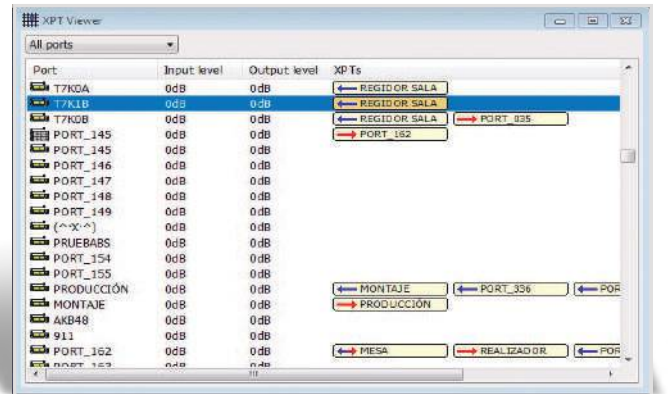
XPT Viewer

All ports

| Port | Input level | Output level | XPTs |
|---|---|---|---|
| T7K0A | 0dB | 0dB | REGIDOR SALA |
| T7K1B | 0dB | 0dB | REGIDOR SALA |
| T7K0B | 0dB | 0dB | REGIDOR SALA, PORT_035 |
| PORT_145 | 0dB | 0dB | PORT_162 |
| PORT_145 | 0dB | 0dB | |
| PORT_146 | 0dB | 0dB | |
| PORT_147 | 0dB | 0dB | |
| PORT_148 | 0dB | 0dB | |
| PORT_149 | 0dB | 0dB | |
| (^-x-^) | 0dB | 0dB | |
| PRUEBABS | 0dB | 0dB | |
| PORT_154 | 0dB | 0dB | |
| PORT_155 | 0dB | 0dB | |
| PRODUCCIÓN | 0dB | 0dB | MONTAJE, PORT_356, POR |
| MONTAJE | 0dB | 0dB | PRODUCCIÓN |
| AKB48 | 0dB | 0dB | |
| 911 | 0dB | 0dB | |
| PORT_162 | 0dB | 0dB | MESA, REALIZADOR, POR |
| PORT_163 | 0dB | 0dB | |